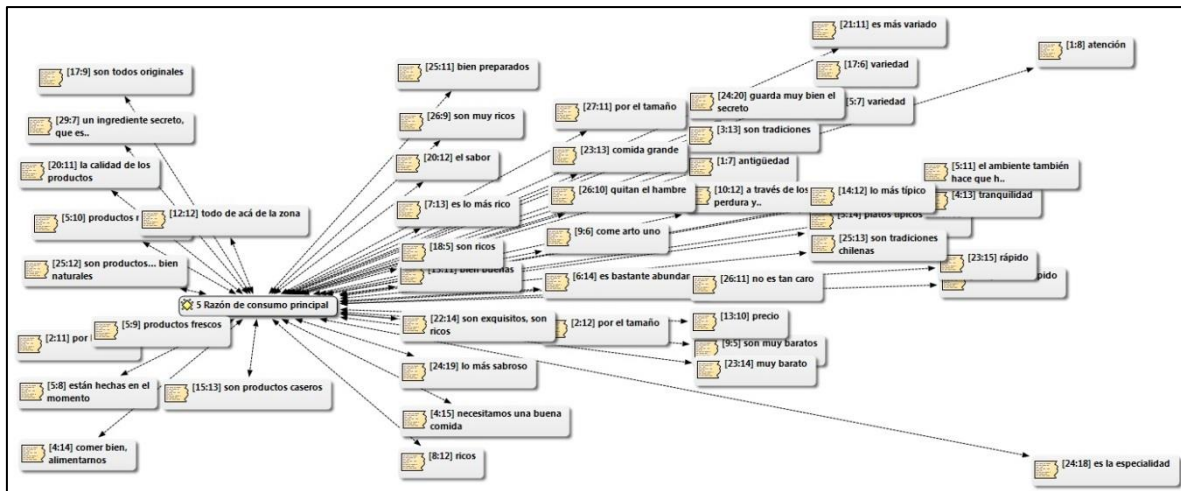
[21:11] es más variado

[1:8] atención

[17:6] variedad

[17:9] son todos originales

[25:11] bien preparados

[24:20] guarda muy bien el secreto

[5:7] variedad

[27:11] por el tamaño

[29:7] un ingrediente secreto, que es..

[26:9] son muy ricos

[3:13] son tradiciones

[23:13] comida grande

[1:7] antigüedad

[20:12] el sabor

[5:11] el ambiente también hace que h..

[20:11] la calidad de los productos

[26:10] quitan el hambre

[10:12] a través de los perdura y..

[14:12] lo más típico

[4:13] tranquilidad

[7:13] es lo más rico

[5:10] productos n

[12:12] todo de acá de la zona

[5:14] platos típicos

[9:6] come arto uno

[25:13] son tradiciones chilenas

[18:5] son ricos

[25:12] son productos... bien naturales

[13:11] bien buenas

[23:15] rápido

[6:14] es bastante abundan

[26:11] no es tan caro

pido

5 Razón de consumo principal

[5:9] productos frescos

[22:14] son exquisitos, son ricos

[2:12] por el tamaño

[13:10] precio

[2:11] por l

[9:5] son muy baratos

[23:14] muy barato

[5:8] están hechas en el momento

[15:13] son productos caseros

[24:19] lo más sabroso

[4:15] necesitamos una buena comida

[4:14] comer bien, alimentarnos

[8:12] ricos

[24:18] es la especialidad